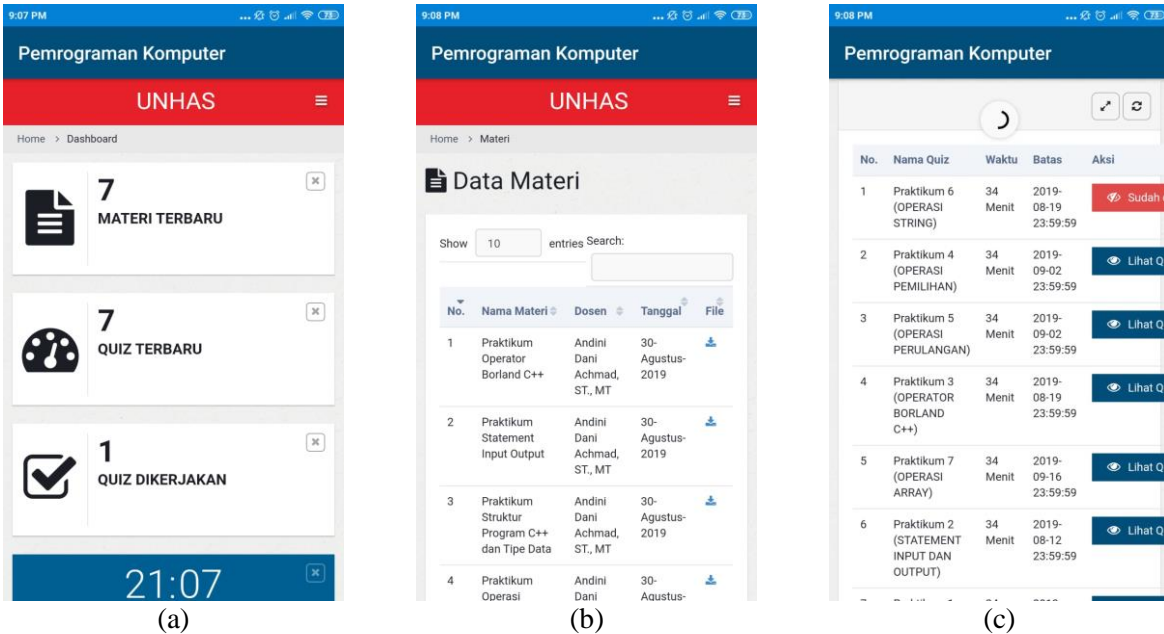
9:07 PM

Pemrograman Komputer

UNHAS ≡

Home > Dashboard

7
MATERI TERBARU

7
QUIZ TERBARU

1
QUIZ DIKERJAKAN

21:07

(a)

9:08 PM

Pemrograman Komputer

UNHAS ≡

Home > Materi

Data Materi

Show 10 entries Search:

| No. | Nama Materi | Dosen | Tanggal | File |
|---|---|---|---|---|
| 1 | Praktikum Operator Borland C++ | Andini Dani Achmad, ST., MT | 30-Agustus-2019 | |
| 2 | Praktikum Statement Input Output | Andini Dani Achmad, ST., MT | 30-Agustus-2019 | |
| 3 | Praktikum Struktur Program C++ dan Tipe Data | Andini Dani Achmad, ST., MT | 30-Agustus-2019 | |
| 4 | Praktikum Operasi | Andini | 30-Agustus- | |

(b)

9:08 PM

Pemrograman Komputer

| No. | Nama Quiz | Waktu | Batas | Aksi |
|---|---|---|---|---|
| 1 | Praktikum 6 (OPERASI STRING) | 34 Menit | 2019-08-19 23:59:59 | Sudah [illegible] |
| 2 | Praktikum 4 (OPERASI PEMILIHAN) | 34 Menit | 2019-09-02 23:59:59 | Lihat Q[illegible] |
| 3 | Praktikum 5 (OPERASI PERULANGAN) | 34 Menit | 2019-09-02 23:59:59 | Lihat Q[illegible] |
| 4 | Praktikum 3 (OPERATOR BORLAND C++) | 34 Menit | 2019-08-19 23:59:59 | Lihat Q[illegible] |
| 5 | Praktikum 7 (OPERASI ARRAY) | 34 Menit | 2019-09-16 23:59:59 | Lihat Q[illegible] |
| 6 | Praktikum 2 (STATEMENT INPUT DAN OUTPUT) | 34 Menit | 2019-08-12 23:59:59 | Lihat Q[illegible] |

(c)